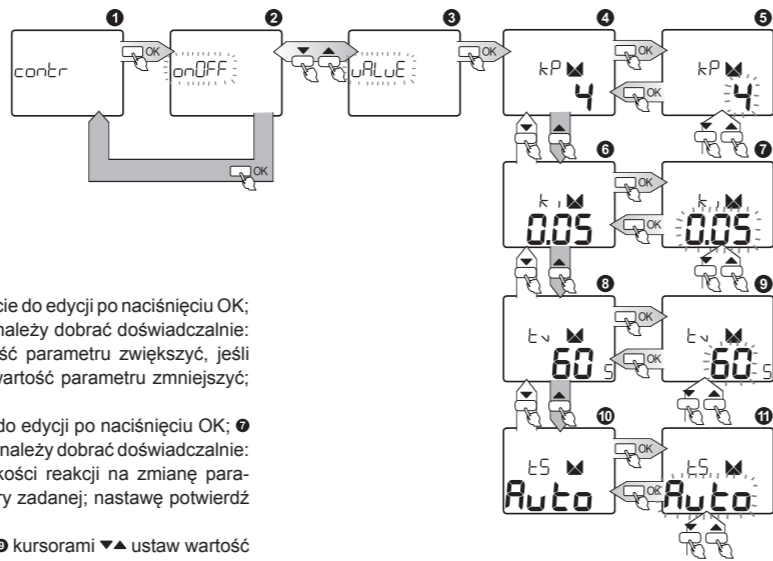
❶ contr OK ❷ onOFF ▼ ▲ ❸ uALuE OK ❹ kP 4 OK OK ❺ kP 4

OK

❻ ki 0.05 OK OK ❼ ki 0.05

❽ tv 60 s OK OK ❾ tv 60 s

❿ tS Auto OK OK ⓫ tS Auto

cie do edycji po naciśnięciu OK; należy dobrać doświadczalnie: ść parametru zwiększyć, jeśli wartość parametru zmniejszyć;

do edycji po naciśnięciu OK; ❼ należy dobrać doświadczalnie: kości reakcji na zmianę para- ry zadanej; nastawę potwierdź

❾ kursorami ▼▲ ustaw wartość